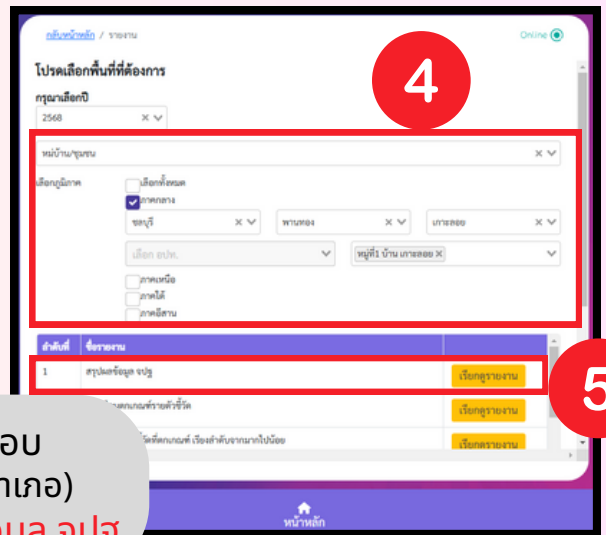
กลับหน้าหลัก / รายงาน

Online

โปรดเลือกพื้นที่ที่ต้องการ

กรุณาเลือกปี

2568

4

หมู่บ้าน/ชุมชน

เลือกภูมิภาค

เลือกทั้งหมด

ภาคกลาง

ชลบุรี

พานทอง

เกาะลอย

เลือก อปท.

หมู่ที่1 บ้าน เกาะลอย

ภาคเหนือ

ภาคใต้

ภาคอีสาน

| ลำดับที่ | ชื่อรายงาน | |
|---|---|---|
| 1 | สรุปผลข้อมูล จปฐ | เรียกดูรายงาน |
| | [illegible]ผ่านเกณฑ์รายตัวชี้วัด | เรียกดูรายงาน |
| | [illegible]วัดที่ตกเกณฑ์ เรียงลำดับจากมากไปน้อย | เรียกดูรายงาน |

5

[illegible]อบ
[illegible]าเภอ)
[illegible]

หน้าหลัก